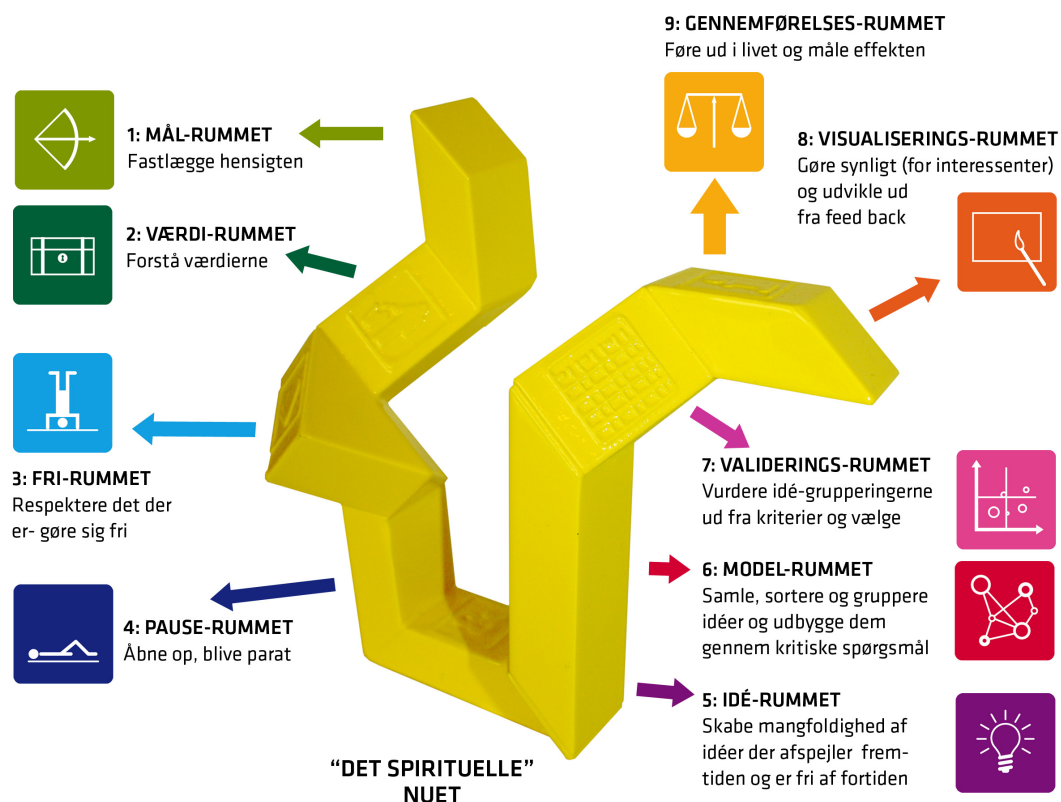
9: GENNEMFØRELSES-RUMMET
Føre ud i livet og måle effekten

1: MÅL-RUMMET
Fastlægge hensigten

8: VISUALISERINGS-RUMMET
Gøre synligt (for interessenter) og udvikle ud fra feed back

2: VÆRDI-RUMMET
Forstå værdierne

3: FRI-RUMMET
Respektere det der er- gøre sig fri

7: VALIDERINGS-RUMMET
Vurdere idé-grupperingerne ud fra kriterier og vælge

6: MODEL-RUMMET
Samle, sortere og gruppere idéer og udbygge dem gennem kritiske spørgsmål

4: PAUSE-RUMMET
Åbne op, blive parat

5: IDÉ-RUMMET
Skabe mangfoldighed af idéer der afspejler fremtiden og er fri af fortiden

“DET SPIRITUELLE” NUET